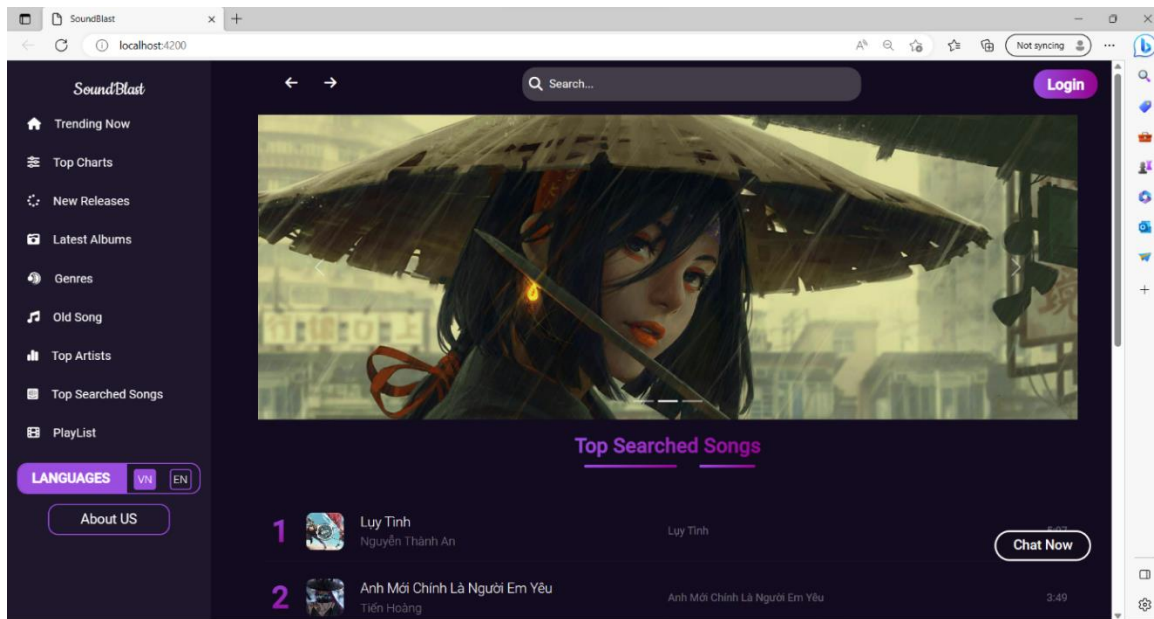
SoundBlast

localhost:4200

Not syncing

SoundBlast

Trending Now

Top Charts

New Releases

Latest Albums

Genres

Old Song

Top Artists

Top Searched Songs

PlayList

LANGUAGES VN EN

About US

Search...

Login

Top Searched Songs

1 Lụy Tình
Nguyễn Thành An
Lụy Tình
5:07

Chat Now

2 Anh Mới Chính Là Người Em Yêu
Tiến Hoàng
Anh Mới Chính Là Người Em Yêu
3:49